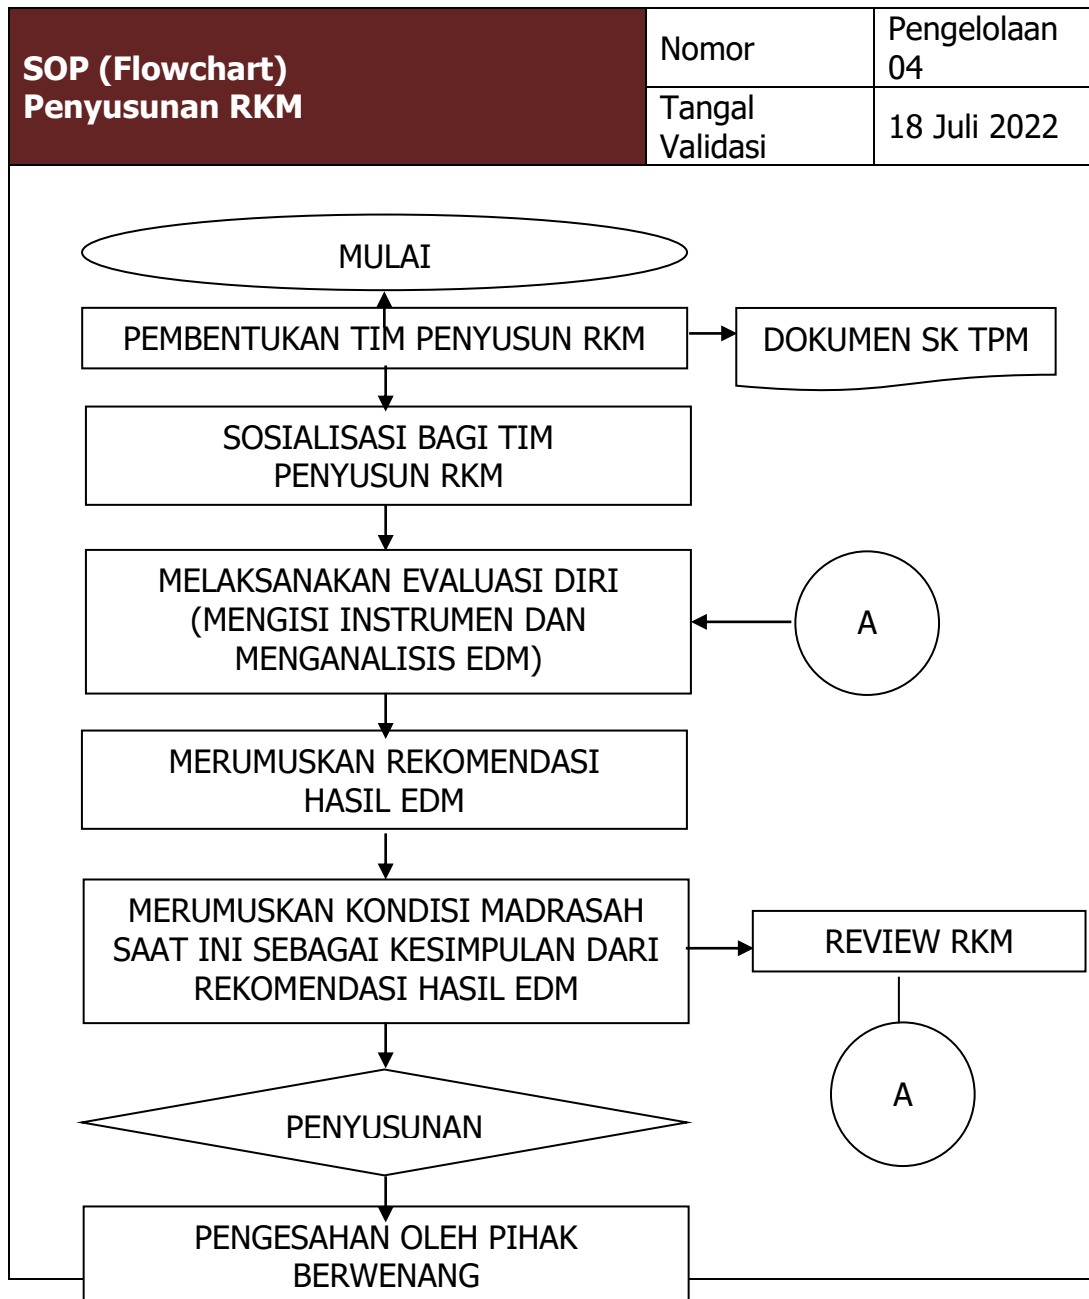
| SOP (Flowchart) Penyusunan RKM | Nomor | Pengelolaan 04 |
|---|---|---|
| | Tangal Validasi | 18 Juli 2022 |

MULAI

PEMBENTUKAN TIM PENYUSUN RKM

DOKUMEN SK TPM

SOSIALISASI BAGI TIM PENYUSUN RKM

MELAKSANAKAN EVALUASI DIRI (MENGISI INSTRUMEN DAN MENGANALISIS EDM)

A

MERUMUSKAN REKOMENDASI HASIL EDM

MERUMUSKAN KONDISI MADRASAH SAAT INI SEBAGAI KESIMPULAN DARI REKOMENDASI HASIL EDM

REVIEW RKM

A

PENYUSUNAN

PENGESAHAN OLEH PIHAK BERWENANG